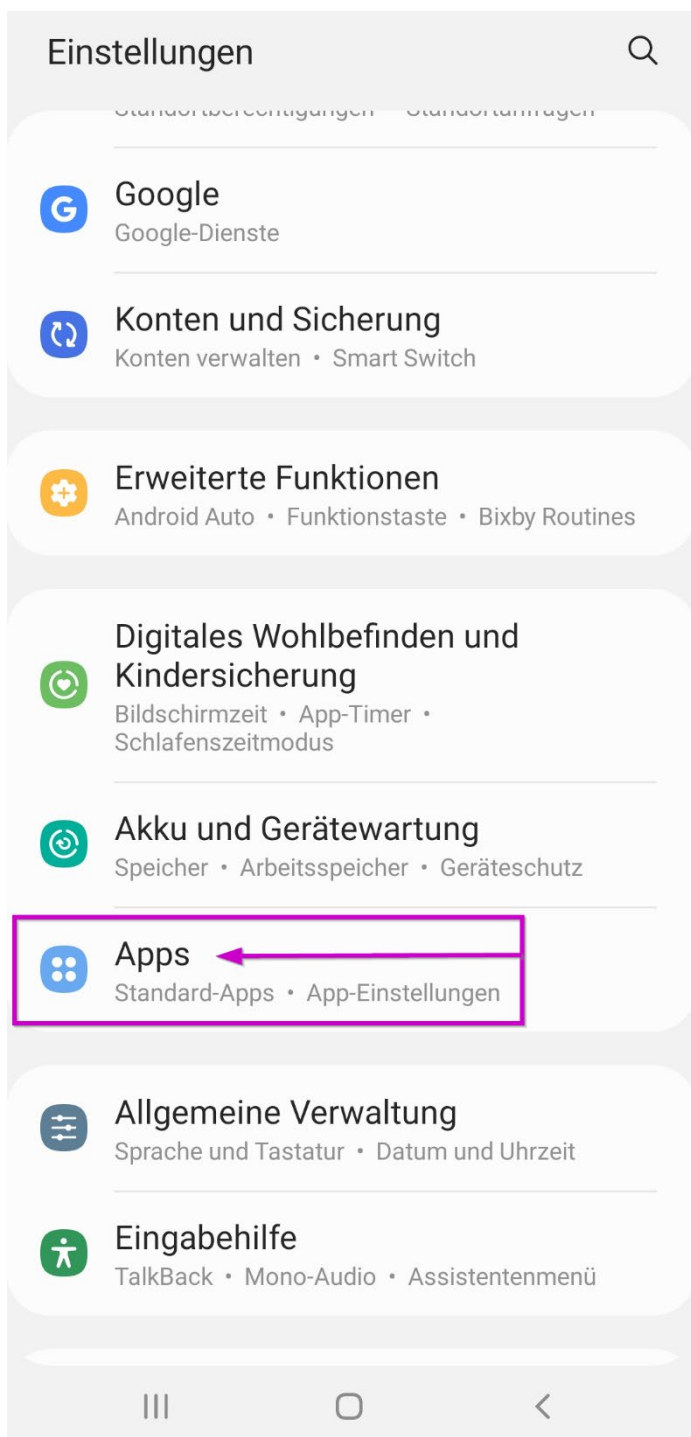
Einstellungen

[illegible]

Google
Google-Dienste

Konten und Sicherung
Konten verwalten • Smart Switch

Erweiterte Funktionen
Android Auto • Funktionstaste • Bixby Routines

Digitales Wohlbefinden und Kindersicherung
Bildschirmzeit • App-Timer • Schlafenszeitmodus

Akku und Gerätewartung
Speicher • Arbeitsspeicher • Geräteschutz

Apps
Standard-Apps • App-Einstellungen

Allgemeine Verwaltung
Sprache und Tastatur • Datum und Uhrzeit

Eingabehilfe
TalkBack • Mono-Audio • Assistentenmenü